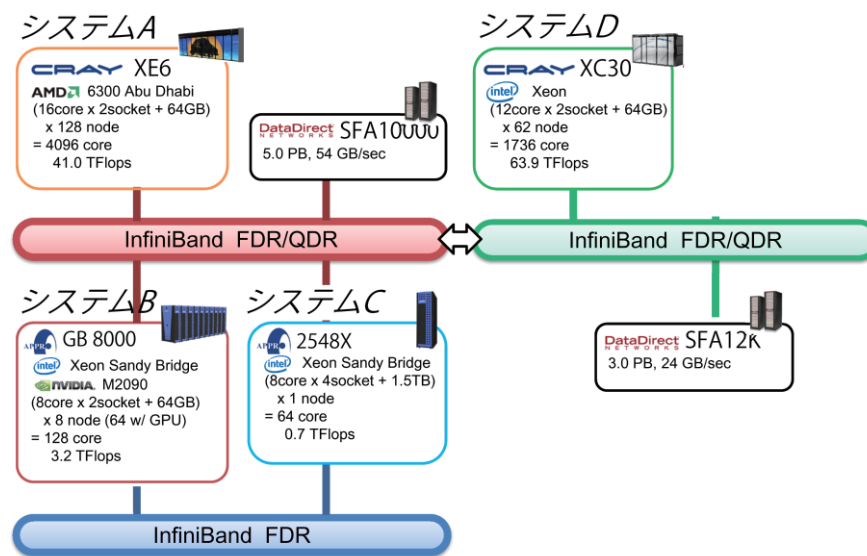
システムA

CRAY XE6
AMD 6300 Abu Dhabi
(16core x 2socket + 64GB)
x 128 node
= 4096 core
41.0 TFlops

DataDirect NETWORKS SFA10000
5.0 PB, 54 GB/sec

システムD

CRAY XC30
intel Xeon
(12core x 2socket + 64GB)
x 62 node
= 1736 core
63.9 TFlops

InfiniBand FDR/QDR

InfiniBand FDR/QDR

システムB

APPRO GB 8000
intel Xeon Sandy Bridge
NVIDIA. M2090
(8core x 2socket + 64GB)
x 8 node (64 w/ GPU)
= 128 core
3.2 TFlops

システムC

APPRO 2548X
intel Xeon Sandy Bridge
(8core x 4socket + 1.5TB)
x 1 node
= 64 core
0.7 TFlops

DataDirect NETWORKS SFA12K
3.0 PB, 24 GB/sec

InfiniBand FDR